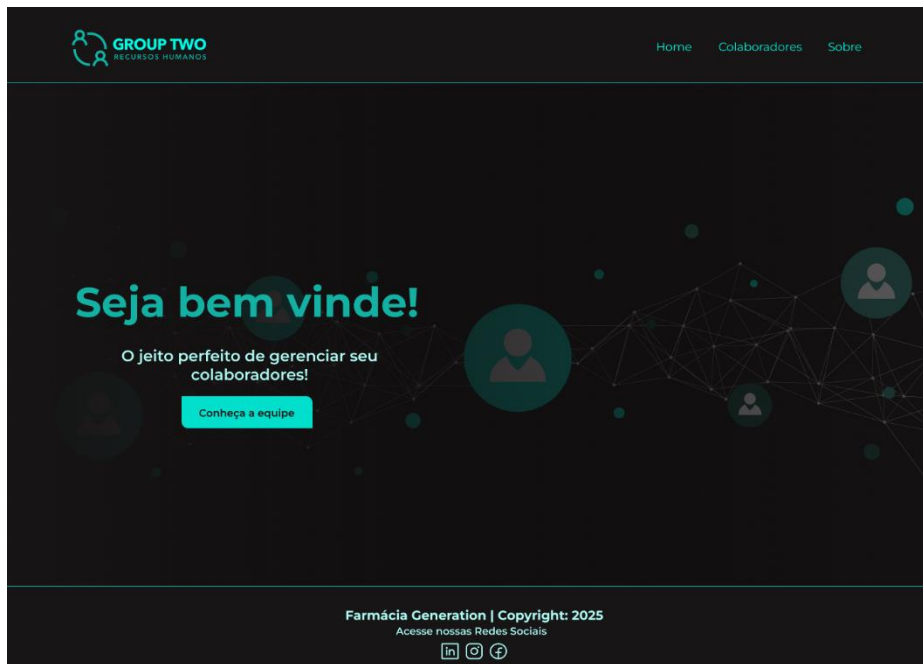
GROUP TWO
RECURSOS HUMANOS

Home Colaboradores Sobre

Seja bem vinde!

O jeito perfeito de gerenciar seu colaboradores!

Conheça a equipe

Farmácia Generation | Copyright: 2025
Acesse nossas Redes Sociais